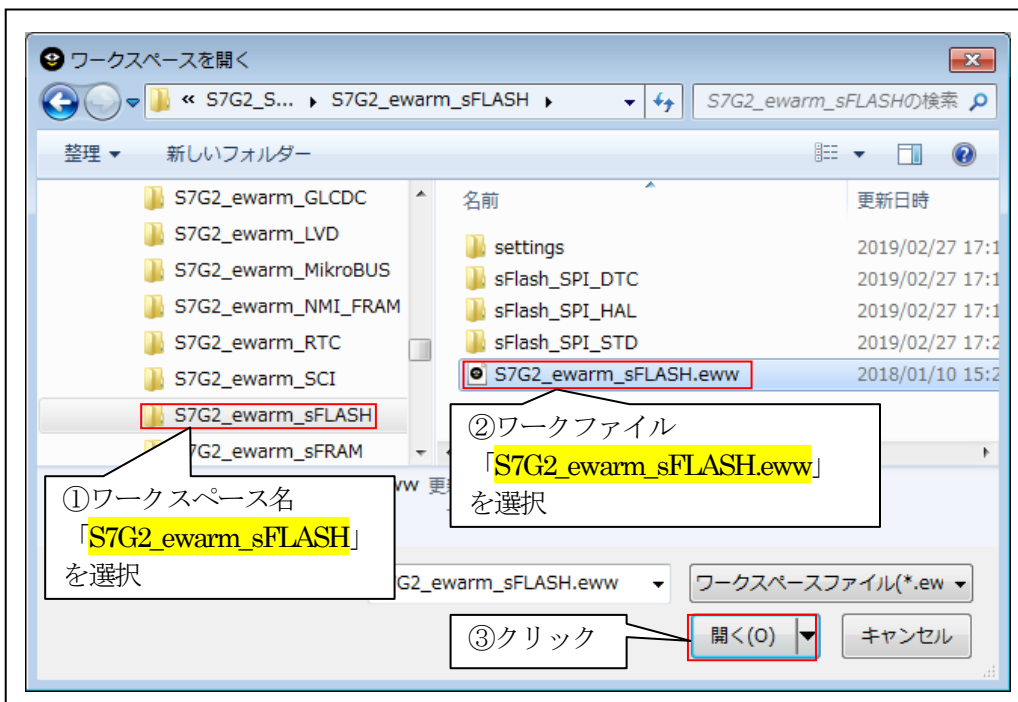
ワークスペースを開く

« S7G2_S... ▸ S7G2_ewarm_sFLASH ▸

S7G2_ewarm_sFLASHの検索

整理 ▾ 新しいフォルダー

S7G2_ewarm_GLCDC
S7G2_ewarm_LVD
S7G2_ewarm_MikroBUS
S7G2_ewarm_NMI_FRAM
S7G2_ewarm_RTC
S7G2_ewarm_SCI
S7G2_ewarm_sFLASH
S7G2_ewarm_sFRAM

| 名前 | 更新日時 |
|---|---|
| settings | 2019/02/27 17:1 |
| sFlash_SPI_DTC | 2019/02/27 17:1 |
| sFlash_SPI_HAL | 2019/02/27 17:1 |
| sFlash_SPI_STD | 2019/02/27 17:2 |
| S7G2_ewarm_sFLASH.eww | 2018/01/10 15:2 |

②ワークファイル「S7G2_ewarm_sFLASH.eww」を選択

①ワークスペース名「S7G2_ewarm_sFLASH」を選択

ww 更

G2_ewarm_sFLASH.eww

ワークスペースファイル(*.ew

③クリック

開く(O)

キャンセル